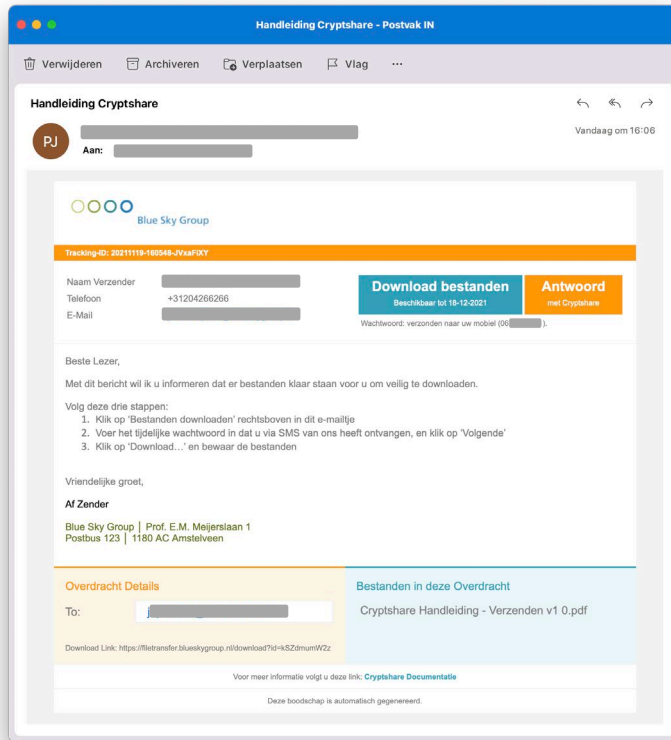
Handleiding Cryptshare - Postvak IN

Verwijderen Archiveren Verplaatsen Vlag ···

Handleiding Cryptshare

PJ

Aan: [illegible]

Vandaag om 16:06

Blue Sky Group

Tracking-ID: 20211119-160549-JVxaFIXY

Naam Verzender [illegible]
Telefoon +31204266266
E-Mail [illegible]

Download bestanden
Beschikbaar tot 18-12-2021

Antwoord
met Cryptshare

Wachtwoord: verzonden naar uw mobiel (06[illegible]).

Beste Lezer,

Met dit bericht wil ik u informeren dat er bestanden klaar staan voor u om veilig te downloaden.

Volg deze drie stappen:
1. Klik op 'Bestanden downloaden' rechtsboven in dit e-mailtje
2. Voer het tijdelijke wachtwoord in dat u via SMS van ons heeft ontvangen, en klik op 'Volgende'
3. Klik op 'Download…' en bewaar de bestanden

Vriendelijke groet,

Af Zender

Blue Sky Group | Prof. E.M. Meijerslaan 1
Postbus 123 | 1180 AC Amstelveen

Overdracht Details

To: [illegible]

Download Link: https://filetransfer.blueskygroup.nl/download?id=kSZdmumW2z

Bestanden in deze Overdracht

Cryptshare Handleiding - Verzenden v1 0.pdf

Voor meer informatie volgt u deze link: Cryptshare Documentatie

Deze boodschap is automatisch gegenereerd.